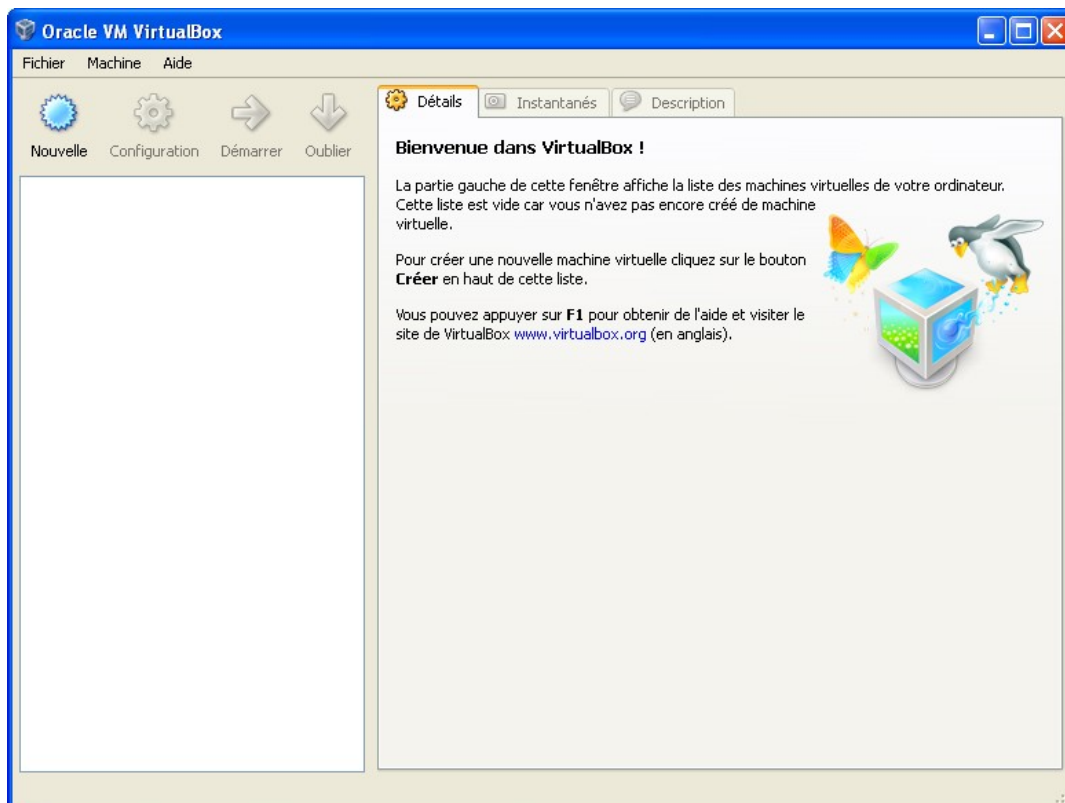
Oracle VM VirtualBox

Fichier Machine Aide

Nouvelle Configuration Démarrer Oublier

Détails Instantanés Description

Bienvenue dans VirtualBox !

La partie gauche de cette fenêtre affiche la liste des machines virtuelles de votre ordinateur. Cette liste est vide car vous n'avez pas encore créé de machine virtuelle.

Pour créer une nouvelle machine virtuelle cliquez sur le bouton **Créer** en haut de cette liste.

Vous pouvez appuyer sur **F1** pour obtenir de l'aide et visiter le site de VirtualBox www.virtualbox.org (en anglais).